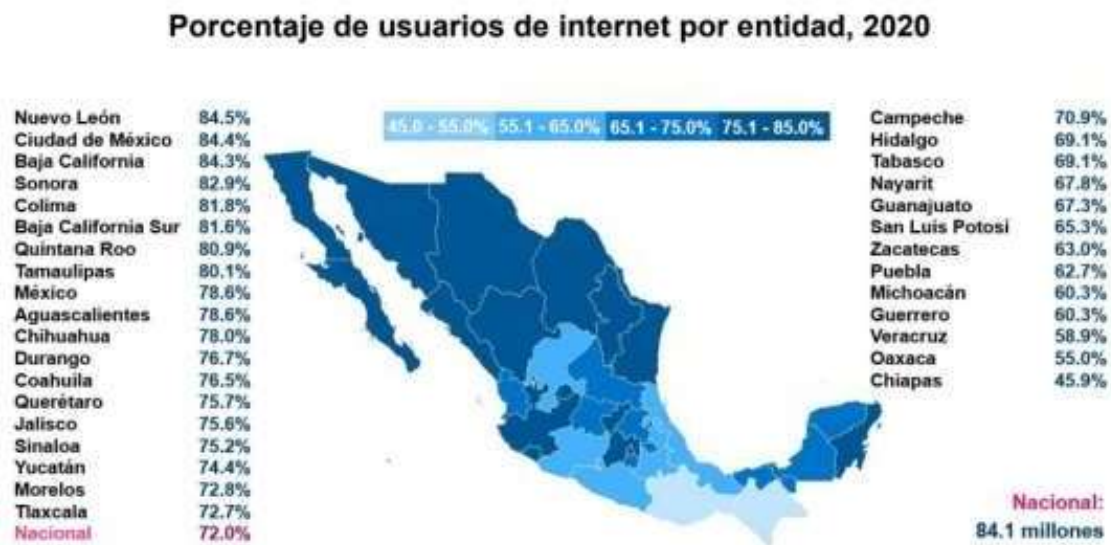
Porcentaje de usuarios de internet por entidad, 2020

45.0 - 55.0% 55.1 - 65.0% 65.1 - 75.0% 75.1 - 85.0%

| | |
|---|---|
| Nuevo León | 84.5% |
| Ciudad de México | 84.4% |
| Baja California | 84.3% |
| Sonora | 82.9% |
| Colima | 81.8% |
| Baja California Sur | 81.6% |
| Quintana Roo | 80.9% |
| Tamaulipas | 80.1% |
| México | 78.6% |
| Aguascalientes | 78.6% |
| Chihuahua | 78.0% |
| Durango | 76.7% |
| Coahuila | 76.5% |
| Querétaro | 75.7% |
| Jalisco | 75.6% |
| Sinaloa | 75.2% |
| Yucatán | 74.4% |
| Morelos | 72.8% |
| Tlaxcala | 72.7% |
| Nacional | 72.0% |

| | |
|---|---|
| Campeche | 70.9% |
| Hidalgo | 69.1% |
| Tabasco | 69.1% |
| Nayarit | 67.8% |
| Guanajuato | 67.3% |
| San Luis Potosí | 65.3% |
| Zacatecas | 63.0% |
| Puebla | 62.7% |
| Michoacán | 60.3% |
| Guerrero | 60.3% |
| Veracruz | 58.9% |
| Oaxaca | 55.0% |
| Chiapas | 45.9% |

Nacional:
84.1 millones